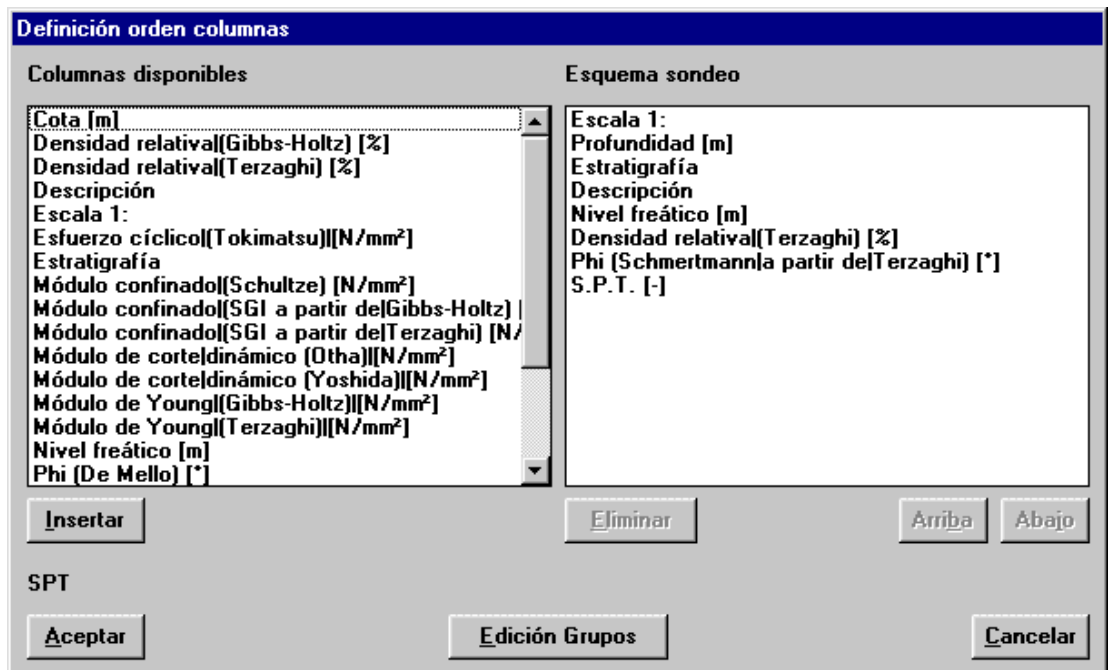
Definición orden columnas

Columnas disponibles

Cota [m]
Densidad relativa|(Gibbs-Holtz) [%]
Densidad relativa|(Terzaghi) [%]
Descripción
Escala 1:
Esfuerzo cíclico|(Tokimatsu)|[N/mm²]
Estratigrafía
Módulo confinado|(Schultze) [N/mm²]
Módulo confinado|(SGI a partir de|Gibbs-Holtz) |
Módulo confinado|(SGI a partir de|Terzaghi) [N/
Módulo de corte|dinámico (Otha)|[N/mm²]
Módulo de corte|dinámico (Yoshida)|[N/mm²]
Módulo de Young|(Gibbs-Holtz)|[N/mm²]
Módulo de Young|(Terzaghi)|[N/mm²]
Nivel freático [m]
Phi (De Mello) [°]

Esquema sondeo

Escala 1:
Profundidad [m]
Estratigrafía
Descripción
Nivel freático [m]
Densidad relativa|(Terzaghi) [%]
Phi (Schmertmann|a partir de|Terzaghi) [°]
S.P.T. [-]

Insertar

Eliminar

Arriba

Abajo

SPT

Aceptar

Edición Grupos

Cancelar